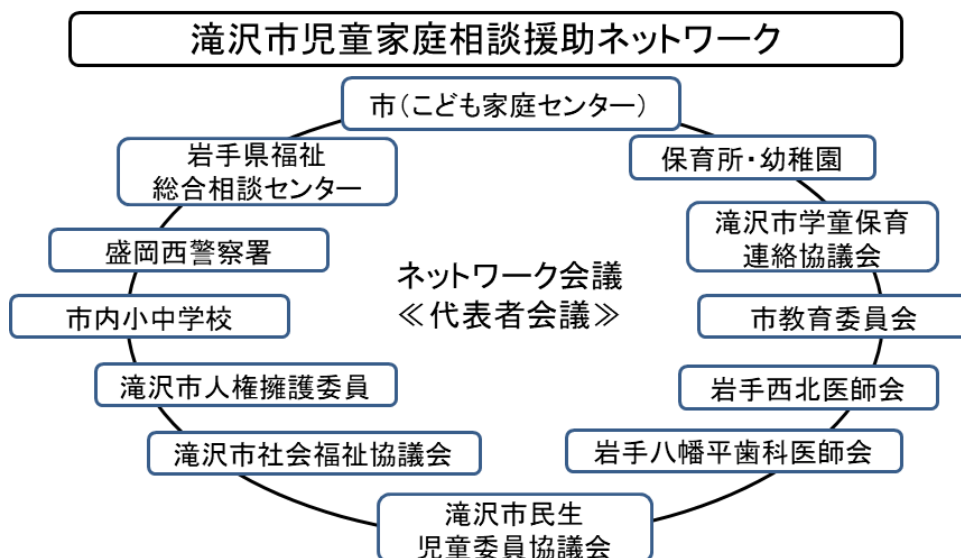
滝沢市児童家庭相談援助ネットワーク

市（こども家庭センター）

岩手県福祉
総合相談センター

保育所・幼稚園

滝沢市学童保育
連絡協議会

盛岡西警察署

ネットワーク会議
≪代表者会議≫

市内小中学校

市教育委員会

滝沢市人権擁護委員

岩手西北医師会

滝沢市社会福祉協議会

岩手八幡平歯科医師会

滝沢市民生
児童委員協議会